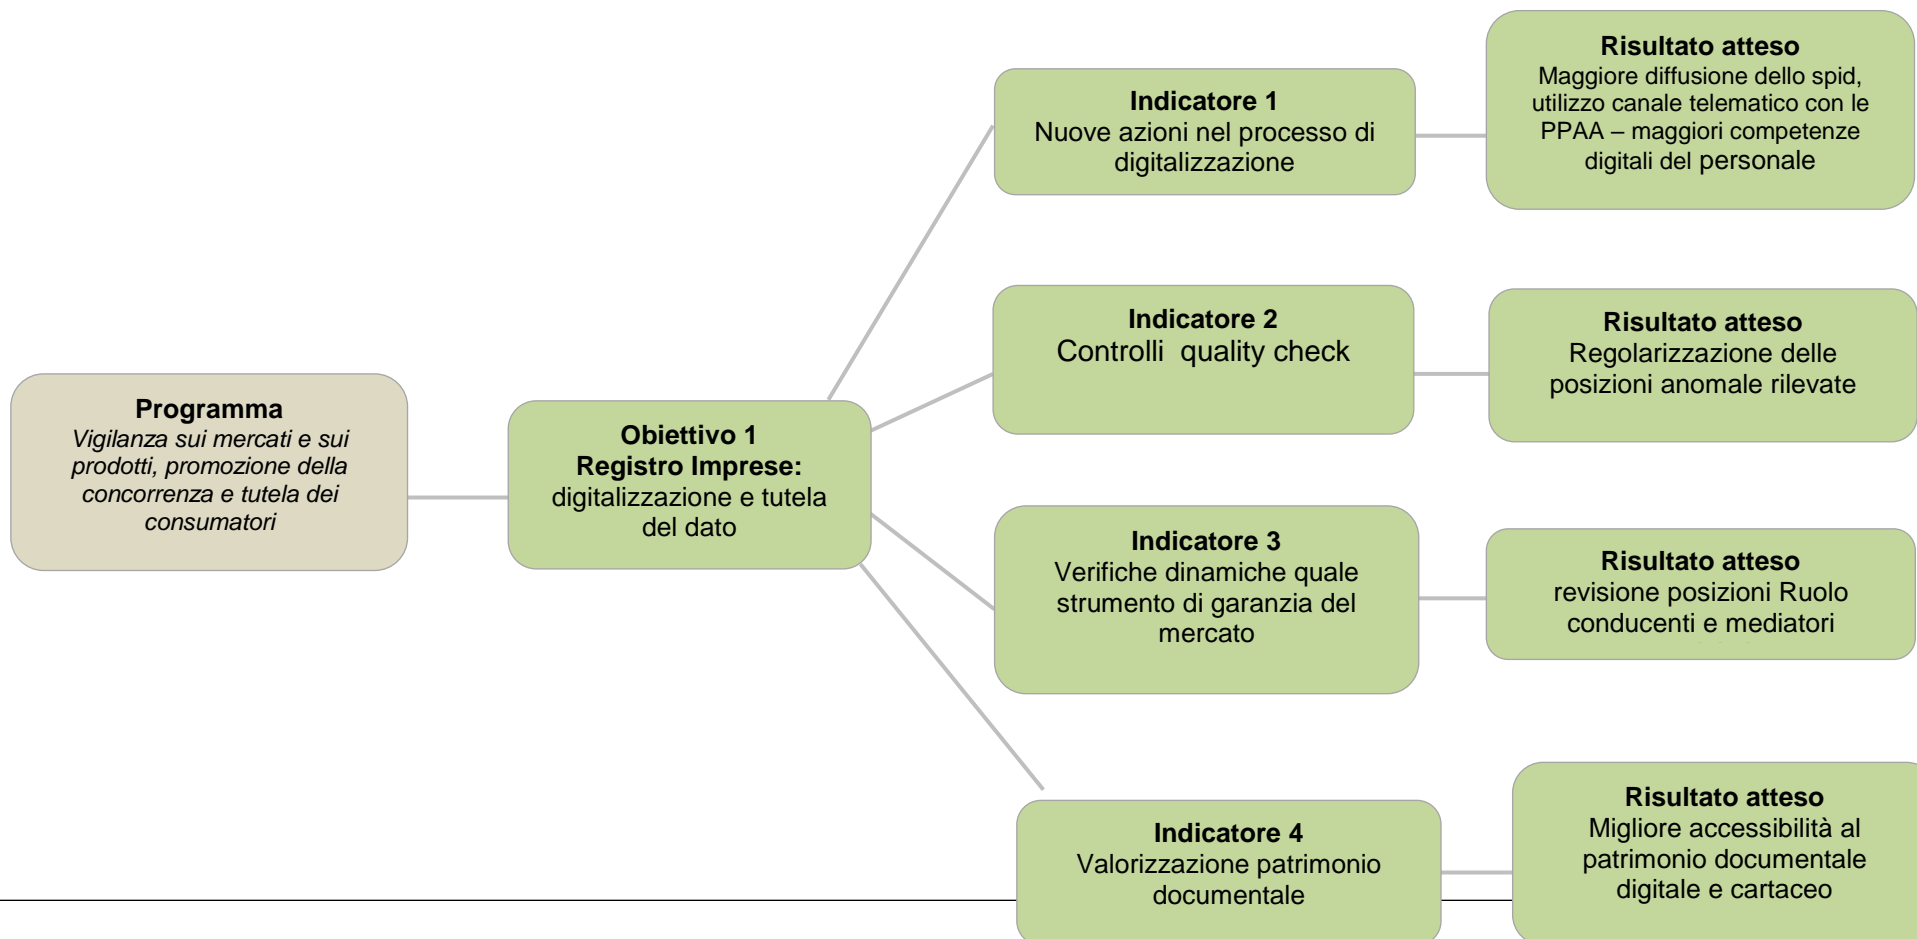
**Programma**
*Vigilanza sui mercati e sui prodotti, promozione della concorrenza e tutela dei consumatori*

**Obiettivo 1**
**Registro Imprese:**
digitalizzazione e tutela del dato

**Indicatore 1**
Nuove azioni nel processo di digitalizzazione

**Risultato atteso**
Maggiore diffusione dello spid, utilizzo canale telematico con le PPAA – maggiori competenze digitali del personale

**Indicatore 2**
Controlli quality check

**Risultato atteso**
Regolarizzazione delle posizioni anomale rilevate

**Indicatore 3**
Verifiche dinamiche quale strumento di garanzia del mercato

**Risultato atteso**
revisione posizioni Ruolo conducenti e mediatori

**Indicatore 4**
Valorizzazione patrimonio documentale

**Risultato atteso**
Migliore accessibilità al patrimonio documentale digitale e cartaceo